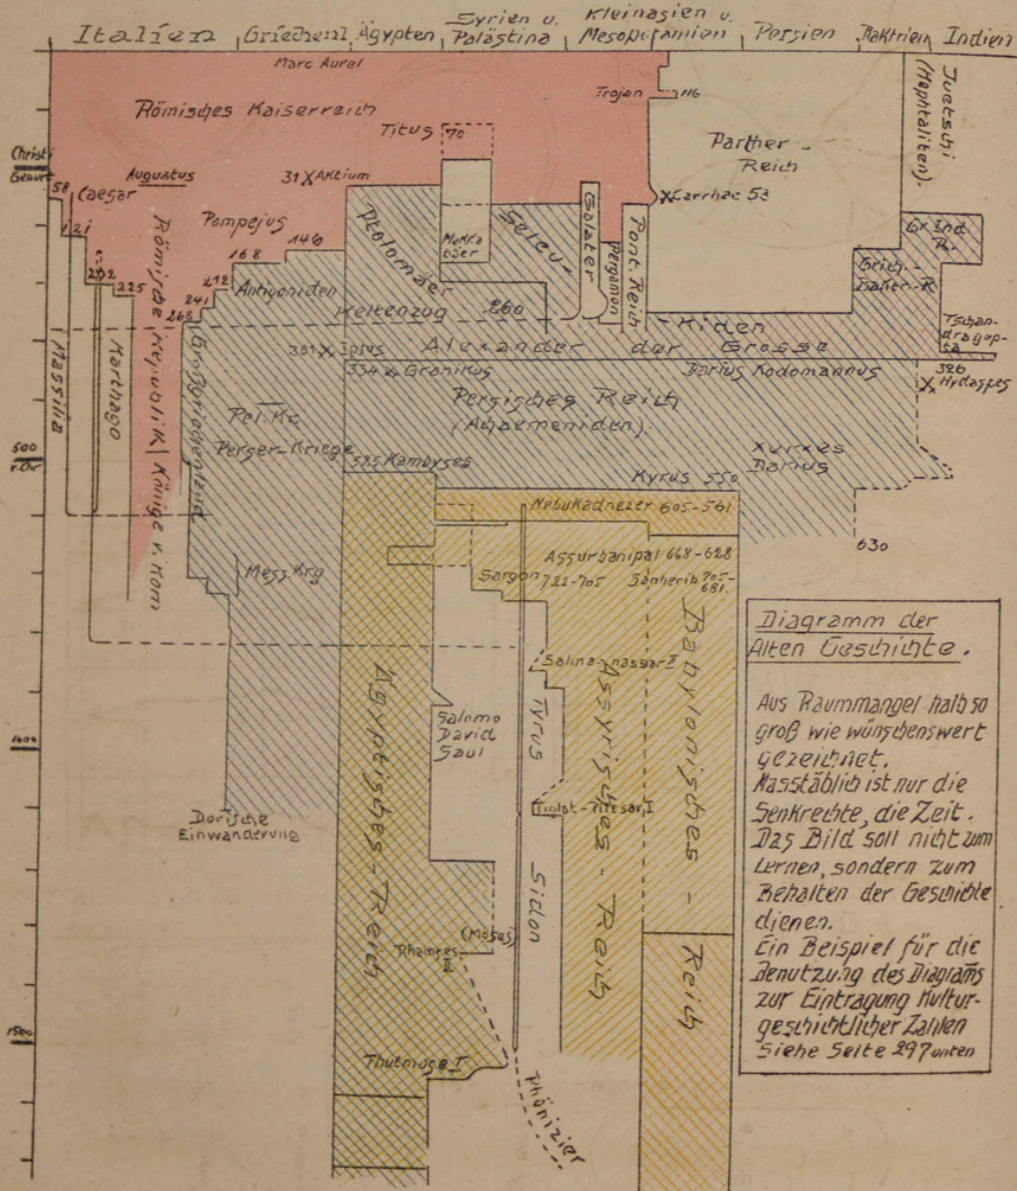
Italien | Griechenl. | Ägypten | Syrien u. Palästina | Kleinasien u. Mesopotamien | Persien | Baktrien | Indien

Marc Aurel
Römisches Kaiserreich
Trajan 116
Titus 70
Parther-Reich
Juetschi (Hephtaliten).
Christi Geburt
Augustus
58 Caesar
31 X Aktium
X Carrhae 53
121
Pompejus
Makkabäer
Seleu-
Galater
Pergamon
Pont. Reich
Gr. Ind. R.
202
225
168
146
Ptolomäer
Griech.-Baktr.-R.
212
Antigoniden
Römische Republik | Könige v. Rom
241
Keltenzug 280
268
Großgriechenland
301 X Ipsus
Alexander der Grosse
-Kiden
Tschandragupta
334 X Granikus
Darius Kodomannus
326 X Hydaspes
Massilia
Karthago
Pel. Kr.
Persisches Reich (Achaemeniden)
500 v. Chr
Perser-Kriege
525 Kambyses
Xerxes Darius
Kyrus 550
Nebukadnezar 605-561
630
Mess. Krg.
Assurbanipal 668-628
Sargon 722-705
Sanherib 705-681.
Salmanassar II
Ägyptisches Reich
Assyrisches Reich
Babylonisches Reich
Salomo David Saul
Tyrus
1000
Tiglat-Pilesar I
Dorische Einwanderung
Sidon
(Moses)
Rhamses II
1500
Thutmose I
Phönizier

Diagramm der Alten Geschichte.

Aus Raummangel halb so groß wie wünschenswert gezeichnet.
Maßstäblich ist nur die Senkrechte, die Zeit.
Das Bild soll nicht zum Lernen, sondern zum Behalten der Geschichte dienen.
Ein Beispiel für die Benutzung des Diagramms zur Eintragung kulturgeschichtlicher Zahlen siehe Seite 297 unten